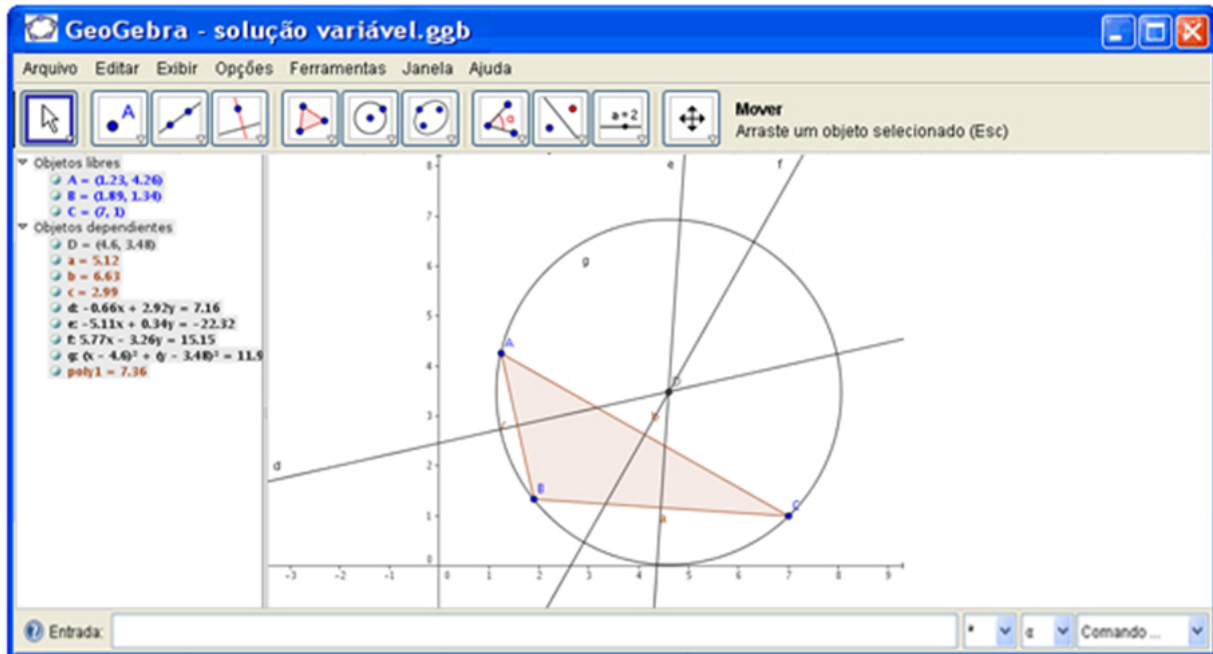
GeoGebra - solução variável.ggb

Arquivo Editar Exibir Opções Ferramentas Janela Ajuda

Mover
Arraste um objeto selecionado (Esc)

Objetos libres
A = (1.23, 4.26)
B = (1.89, 1.34)
C = (7, 1)
Objetos dependientes
D = (4.6, 3.48)
a = 5.12
b = 6.63
c = 2.99
d: -0.66x + 2.92y = 7.16
e: -5.11x + 0.34y = -22.32
f: 5.77x - 3.26y = 15.15
g: $(x - 4.6)^2 + (y - 3.48)^2 = 11.9$
poly1 = 7.36

e f g A B C D a b c d

8 7 6 5 4 3 2 1 0
-3 -2 -1 0 1 2 3 4 5 6 7 8 9

Entrada: Comando ...